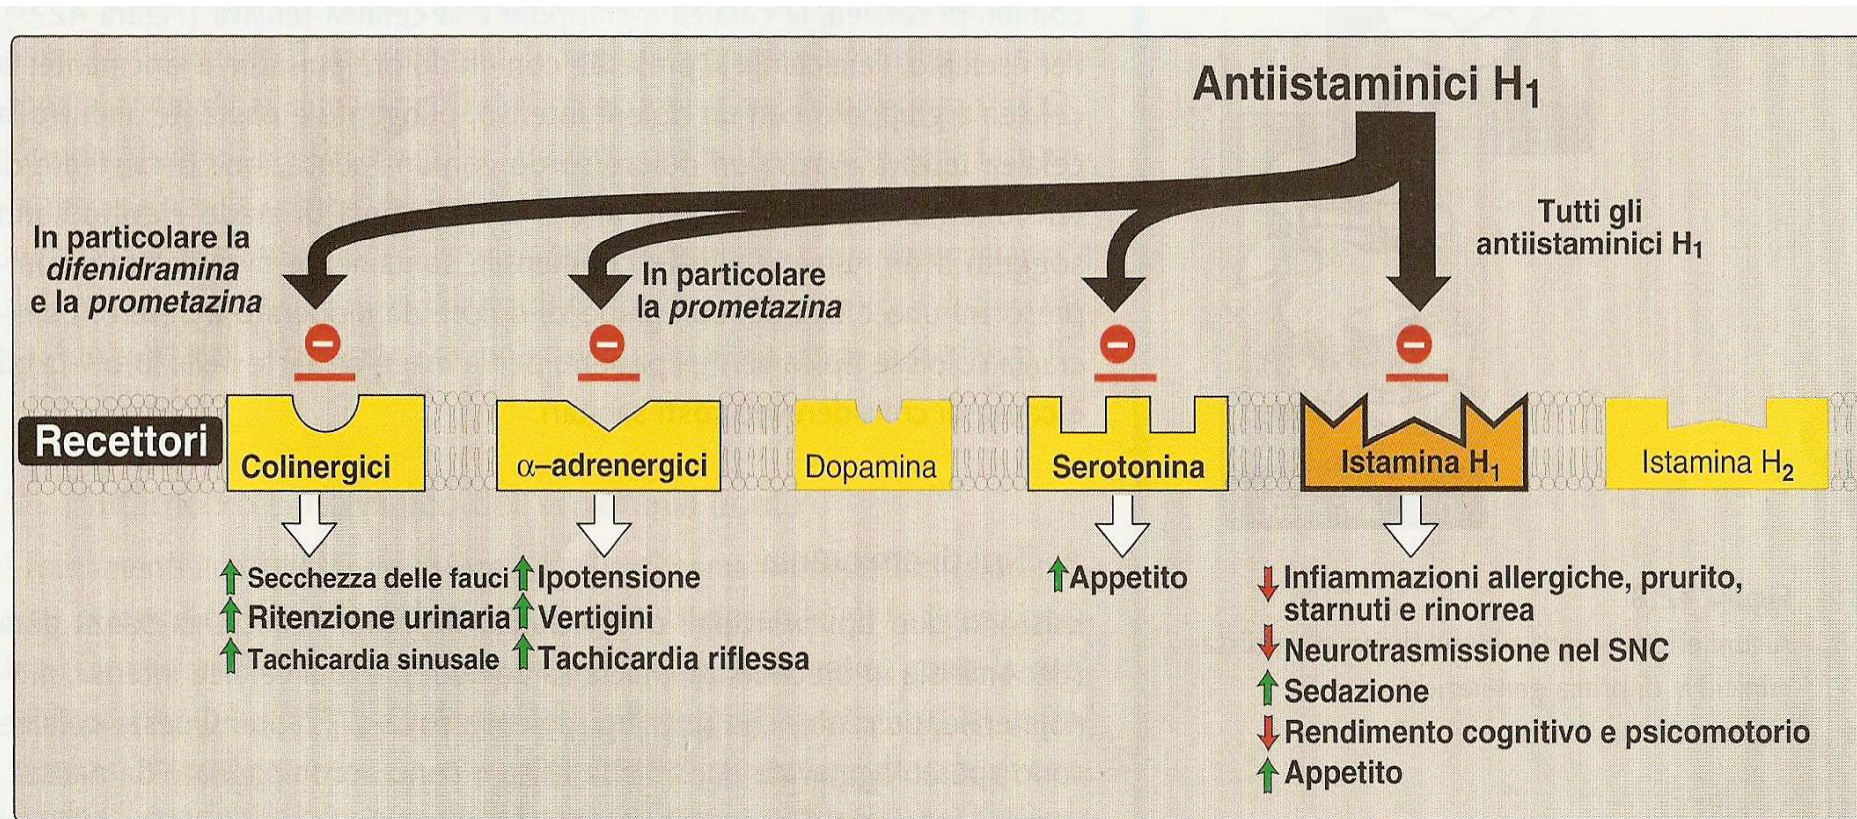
Antiistaminici $H_1$

In particolare la *difenidramina* e la *prometazina*

In particolare la *prometazina*

Tutti gli antiistaminici $H_1$

Recettori

Colinergici

α–adrenergici

Dopamina

Serotonina

Istamina $H_1$

Istamina $H_2$

↑ Secchezza delle fauci
↑ Ritenzione urinaria
↑ Tachicardia sinusale

↑ Ipotensione
↑ Vertigini
↑ Tachicardia riflessa

↑ Appetito

↓ Infiammazioni allergiche, prurito, starnuti e rinorrea
↓ Neurotrasmissione nel SNC
↑ Sedazione
↓ Rendimento cognitivo e psicomotorio
↑ Appetito